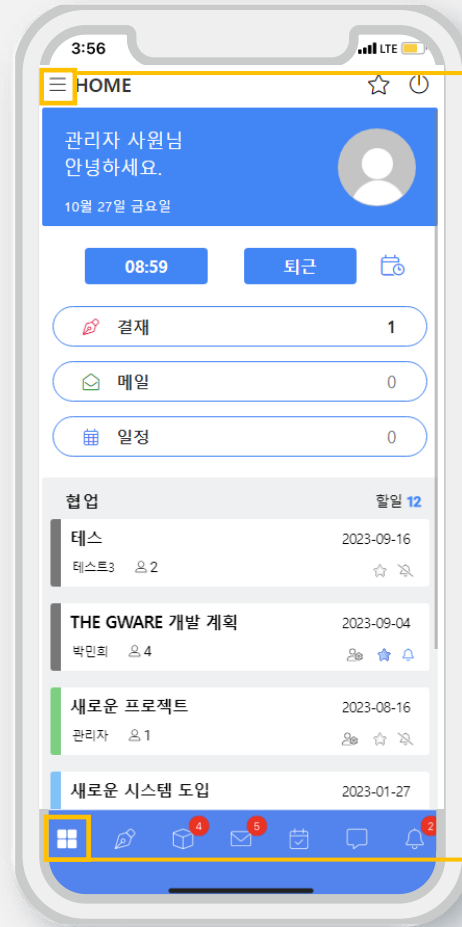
3:56
LTE
HOME

관리자 사원님
안녕하세요.
10월 27일 금요일

08:59
퇴근

결재 1
메일 0
일정 0

협업
할일 12

테스
2023-09-16
테스트3 2

THE GWARE 개발 계획
2023-09-04
박민희 4

새로운 프로젝트
2023-08-16
관리자 1

새로운 시스템 도입
2023-01-27

4
5
2